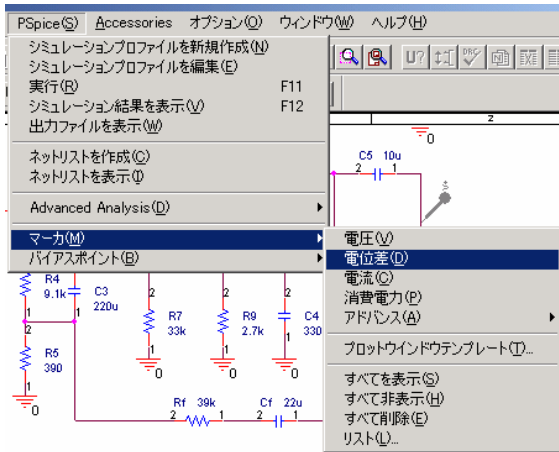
PSpice(S) Accessories オプション(O) ウィンドウ(W) ヘルプ(H)

シミュレーションプロファイルを新規作成(N)
シミュレーションプロファイルを編集(E)
実行(R) F11
シミュレーション結果を表示(V) F12
出力ファイルを表示(W)

ネットリストを作成(C)
ネットリストを表示(I)

Advanced Analysis(D)

マーカ(M)
バイアスポイント(B)

電圧(V)
電位差(D)
電流(C)
消費電力(P)
アドバンス(A)

プロットウインドウテンプレート(T)...

すべてを表示(S)
すべて非表示(H)
すべて削除(E)
リスト(L)...

z
0
C5 10u
2 1
R4
9.1k
C3
220u
2
1
R7
33k
2
1
R9
2.7k
C4
330
R5
390
0
0
0
0
Rf 39k
2 1
Cf 22u
2 1